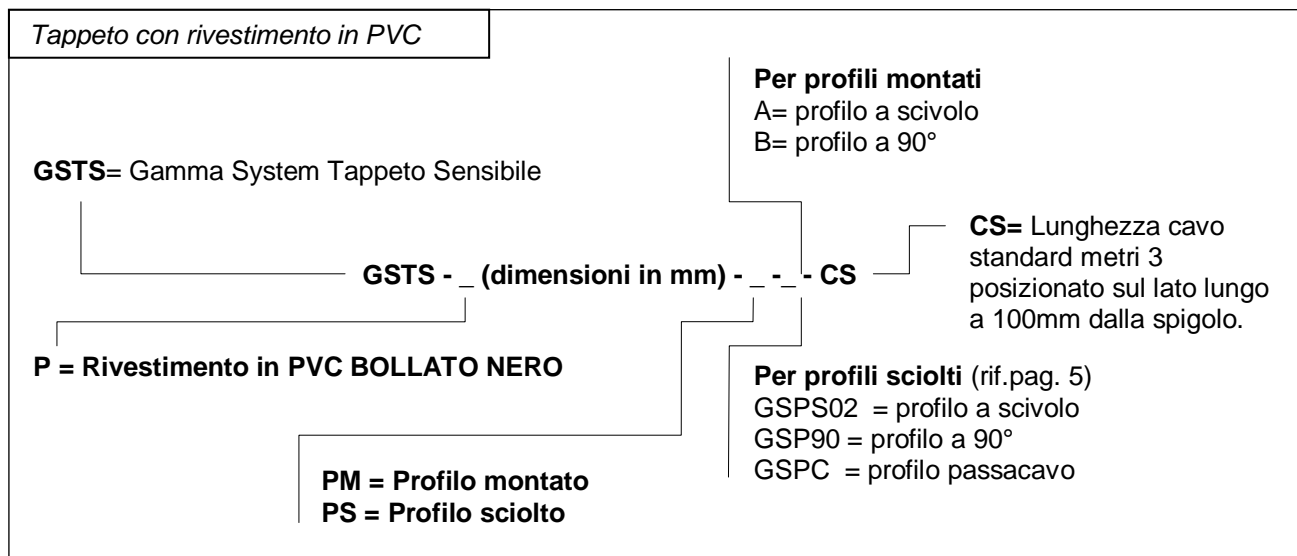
Tappeto con rivestimento in PVC

Per profili montati
A= profilo a scivolo
B= profilo a 90°

GSTS= Gamma System Tappeto Sensibile

GSTS - _ (dimensioni in mm) - _ -_ - CS

CS= Lunghezza cavo standard metri 3 posizionato sul lato lungo a 100mm dalla spigolo.

P = Rivestimento in PVC BOLLATO NERO

Per profili sciolti (rif.pag. 5)
GSPS02 = profilo a scivolo
GSP90 = profilo a 90°
GSPC = profilo passacavo

PM = Profilo montato
PS = Profilo sciolto